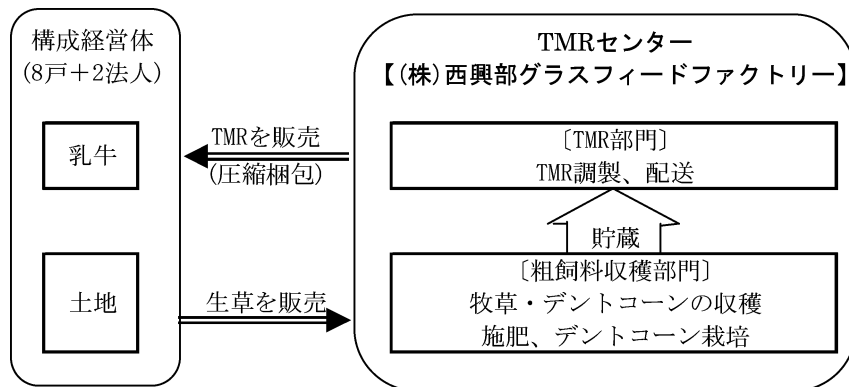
構成経営体
(8戸+2法人)

乳牛

土地

TMRを販売
(圧縮梱包)

生草を販売

TMRセンター
【(株)西興部グラスフィードファクトリー】

〔TMR部門〕
TMR調製、配送

貯蔵

〔粗飼料収穫部門〕
牧草・デントコーンの収穫
施肥、デントコーン栽培